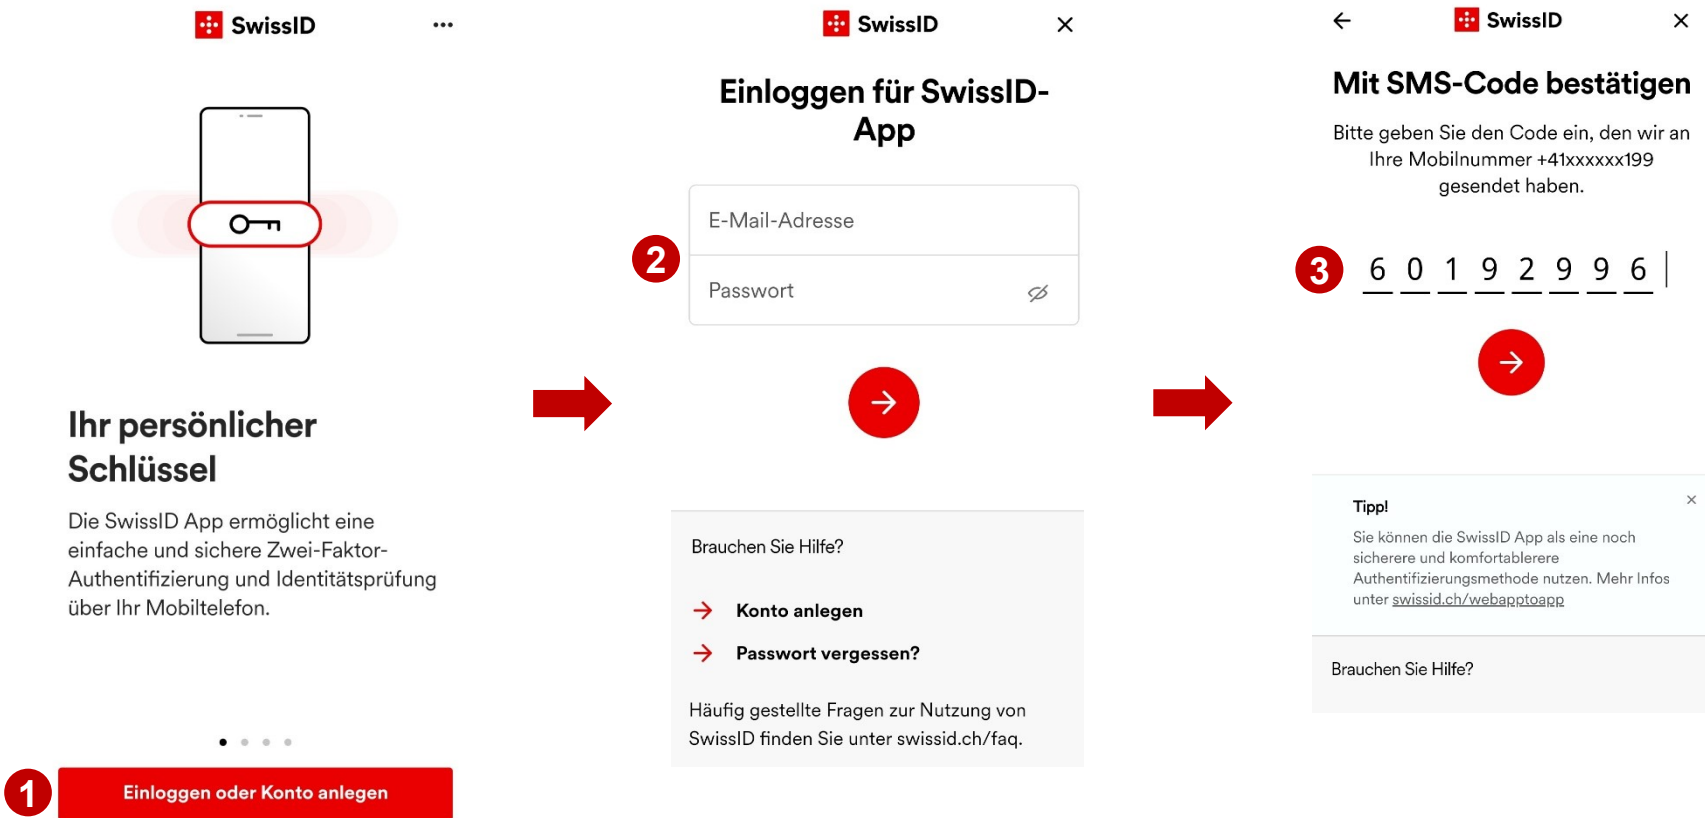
SwissID ...

Ihr persönlicher Schlüssel

Die SwissID App ermöglicht eine einfache und sichere Zwei-Faktor-Authentifizierung und Identitätsprüfung über Ihr Mobiltelefon.

1

Einloggen oder Konto anlegen

SwissID ×

Einloggen für SwissID-App

2

E-Mail-Adresse

Passwort

Brauchen Sie Hilfe?

Konto anlegen

Passwort vergessen?

Häufig gestellte Fragen zur Nutzung von SwissID finden Sie unter swissid.ch/faq.

SwissID ×

Mit SMS-Code bestätigen

Bitte geben Sie den Code ein, den wir an Ihre Mobilnummer +41xxxxxx199 gesendet haben.

3

6 0 1 9 2 9 9 6

Tipp! ×

Sie können die SwissID App als eine noch sicherere und komfortablerere Authentifizierungsmethode nutzen. Mehr Infos unter swissid.ch/webapptoapp

Brauchen Sie Hilfe?